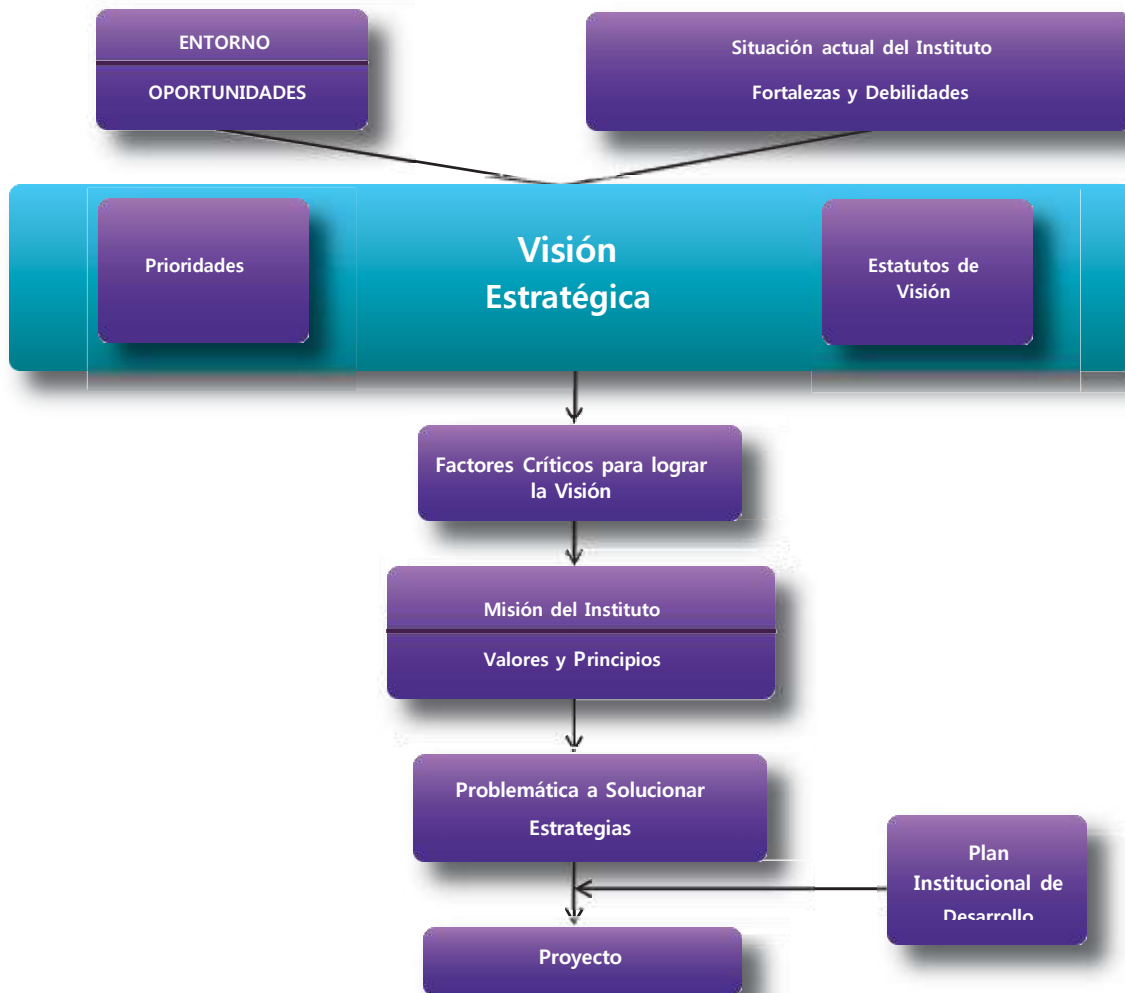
ENTORNO

OPORTUNIDADES

Situación actual del Instituto

Fortalezas y Debilidades

Prioridades

Visión Estratégica

Estatutos de Visión

Factores Críticos para lograr la Visión

Misión del Instituto

Valores y Principios

Problemática a Solucionar

Estrategias

Plan Institucional de Desarrollo

Proyecto